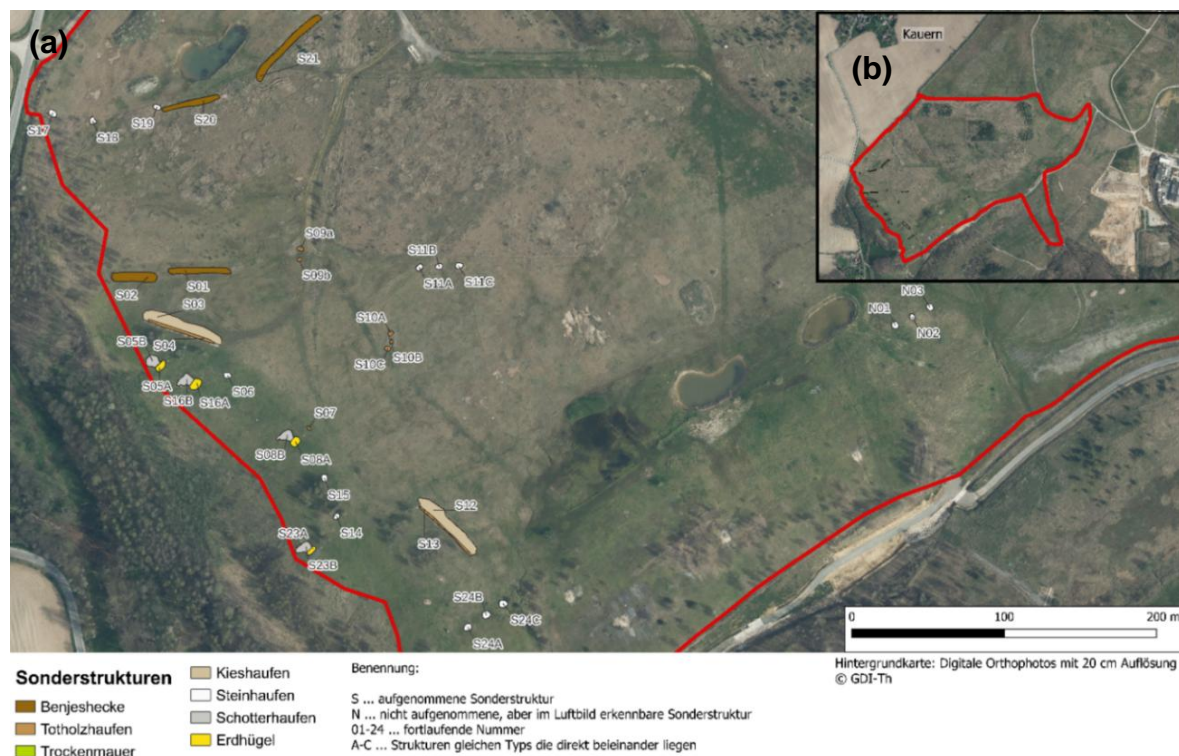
(a)

S21
S17
S18
S19
S20
S09a
S09b
S11B
S11A
S11C
S02
S01
S03
S10A
S10C
S10B
S05B
S04
S05A
S16B
S16A
S06
S07
S08B
S08A
S15
S14
S12
S13
S23A
S23B
S24B
S24C
S24A
N03
N01
N02

(b)
Kauern

0 100 200 m

Sonderstrukturen
Benjeshecke
Totholzhaufen
Trockenmauer
Kieshaufen
Steinhaufen
Schotterhaufen
Erdhügel

Benennung:
S ... aufgenommene Sonderstruktur
N ... nicht aufgenommene, aber im Luftbild erkennbare Sonderstruktur
01-24 ... fortlaufende Nummer
A-C ... Strukturen gleichen Typs die direkt beieinander liegen

Hintergrundkarte: Digitale Orthophotos mit 20 cm Auflösung
© GDI-Th